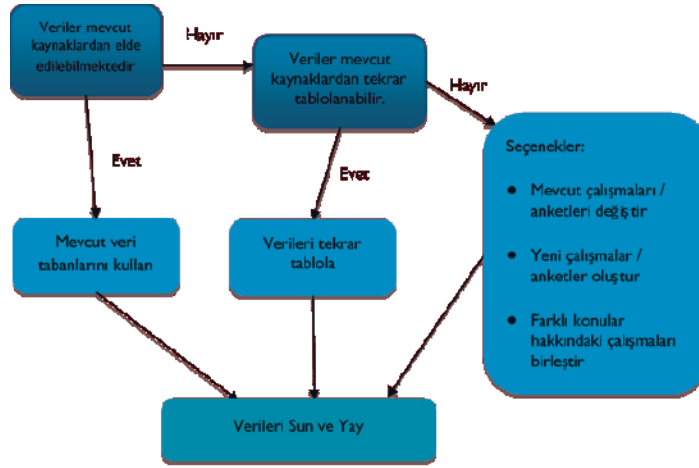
Veriler mevcut kaynaklardan elde edilebilmektedir

Hayır

Veriler mevcut kaynaklardan tekrar tablolanabilir.

Hayır

Evet

Evet

Seçenekler:

- Mevcut çalışmaları / anketleri değiştir
- Yeni çalışmalar / anketler oluştur
- Farklı konular hakkındaki çalışmaları birleştir

Mevcut veri tabanlarını kullan

Verileri tekrar tablola

Verileri Sun ve Yay